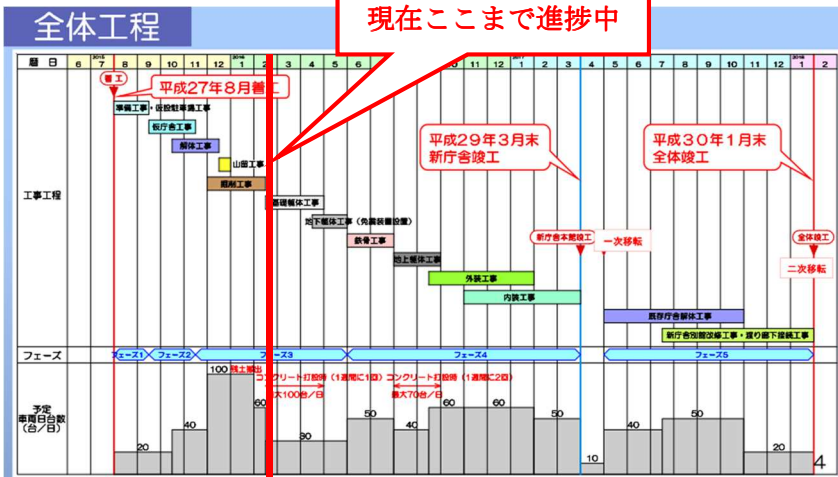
全体工程

現在ここまで進捗中

| 題目 | 6 | 7 | 8 | 9 | 10 | 11 | 12 | 1 | 2 | 3 | 4 | 5 | 6 | 7 | 8 | 9 | 10 | 11 | 12 | 1 | 2 | 3 | 4 | 5 | 6 | 7 | 8 | 9 | 10 | 11 | 12 | 1 | 2 |
|---|---|---|---|---|---|---|---|---|---|---|---|---|---|---|---|---|---|---|---|---|---|---|---|---|---|---|---|---|---|---|---|---|---|

2015 2016 2017 2018

着工
平成27年8月着工
準備工事・仮設駐車場工事
仮庁舎工事
解体工事
山留工事
掘削工事
基礎躯体工事
地下躯体工事（免震装置設置）
鉄骨工事
地上躯体工事
外装工事
内装工事
平成29年3月末 新庁舎竣工
新庁舎本館竣工
一次移転
平成30年1月末 全体竣工
全体竣工
二次移転
既存庁舎解体工事
新庁舎別館改修工事・渡り廊下接続工事

工事工程

フェーズ
フェーズ1 フェーズ2 フェーズ3 フェーズ4 フェーズ5

予定車両日台数（台／日）
100 残土搬出
コンクリート打設時（1週間に1回） 最大100台／日
コンクリート打設時（1週間に2回） 最大70台／日
20 40 60 30 50 40 60 60 50 10 40 50 50 20 4